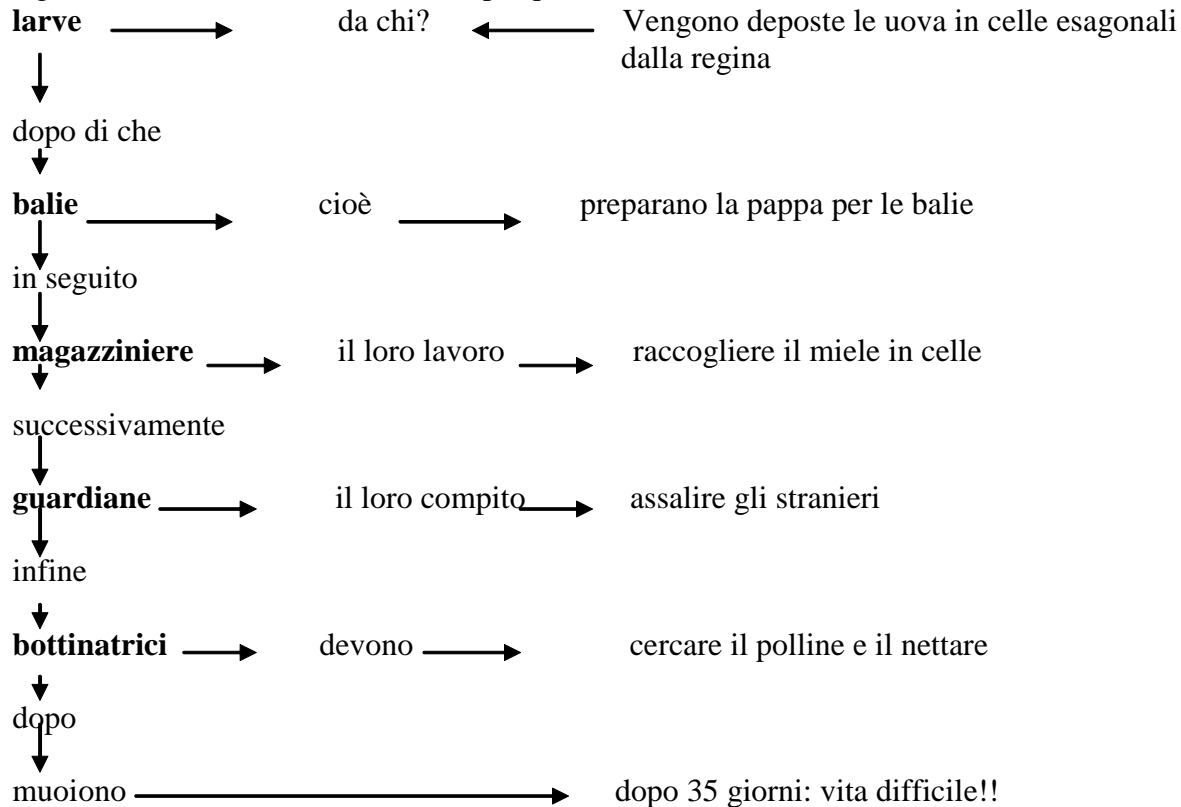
larve → da chi? ← Vengono deposte le uova in celle esagonali dalla regina

dopo di che

balie → cioè → preparano la pappa per le balie

in seguito

magazziniere → il loro lavoro → raccogliere il miele in celle

successivamente

guardiane → il loro compito → assalire gli stranieri

infine

bottinatrici → devono → cercare il polline e il nettare

dopo

muoiono → dopo 35 giorni: vita difficile!!